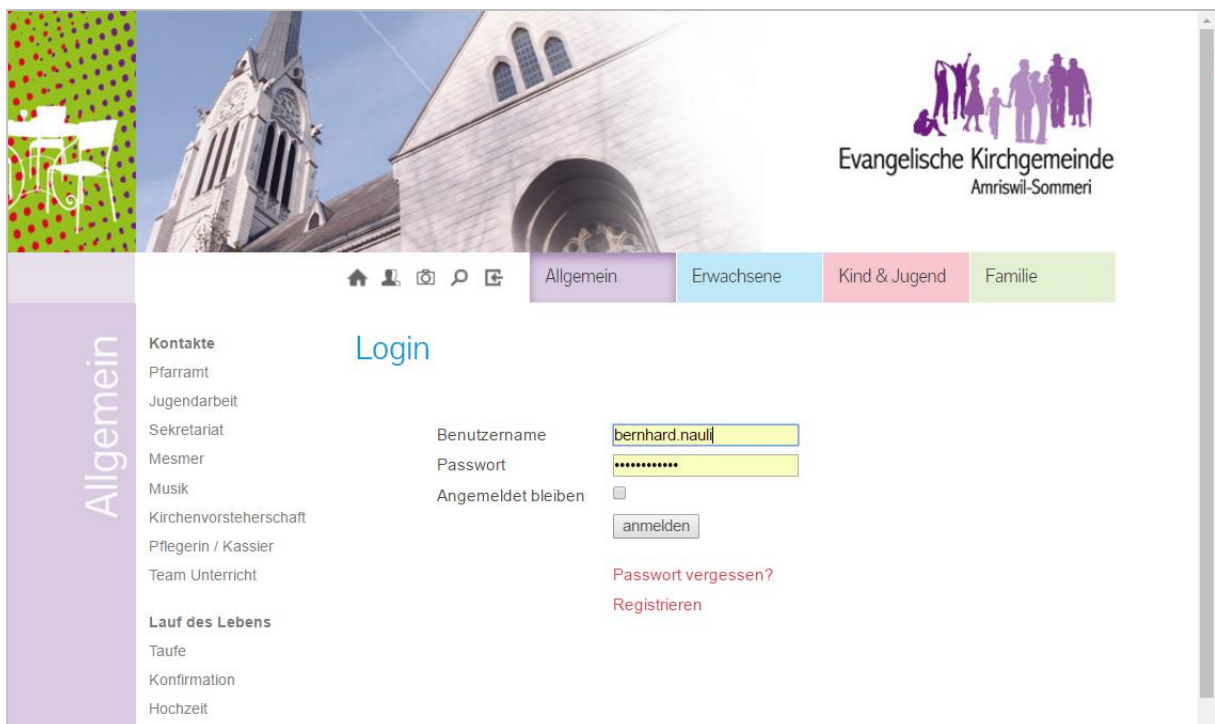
Evangelische Kirchgemeinde
Amriswil-Sommeri

Allgemein | Erwachsene | Kind & Jugend | Familie

Allgemein

Kontakte
Pfarramt
Jugendarbeit
Sekretariat
Mesmer
Musik
Kirchenvorsteherschaft
Pflegerin / Kassier
Team Unterricht

Lauf des Lebens
Taufe
Konfirmation
Hochzeit

Login

Benutzername bernhard.nauli
Passwort ••••••••••••
Angemeldet bleiben

anmelden

Passwort vergessen?
Registrieren